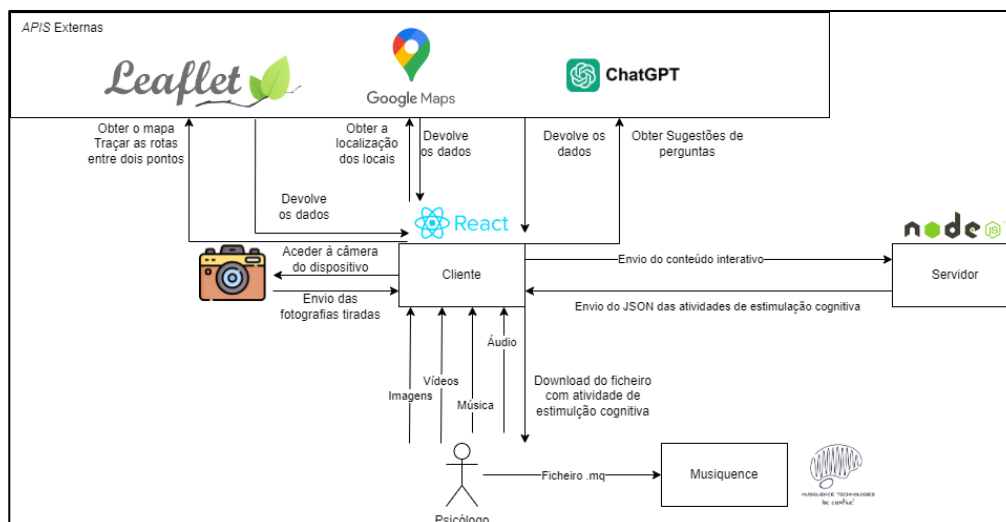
APIS Externas

Leaflet

Google Maps

ChatGPT

Obter o mapa
Traçar as rotas entre dois pontos

Devolve os dados

Obter a localização dos locais

Devolve os dados

Devolve os dados

Obter Sugestões de perguntas

React

node JS

Aceder à câmera do dispositivo

Envio das fotografias tiradas

Cliente

Envio do conteúdo interativo

Envio do JSON das atividades de estimulação cognitiva

Servidor

Imagens

Vídeos

Música

Áudio

Download do ficheiro com atividade de estimulção cognitiva

Ficheiro .mq

Musiquence

MUSIQUENCE TECHNOLOGIES
be creative

Psicólogo